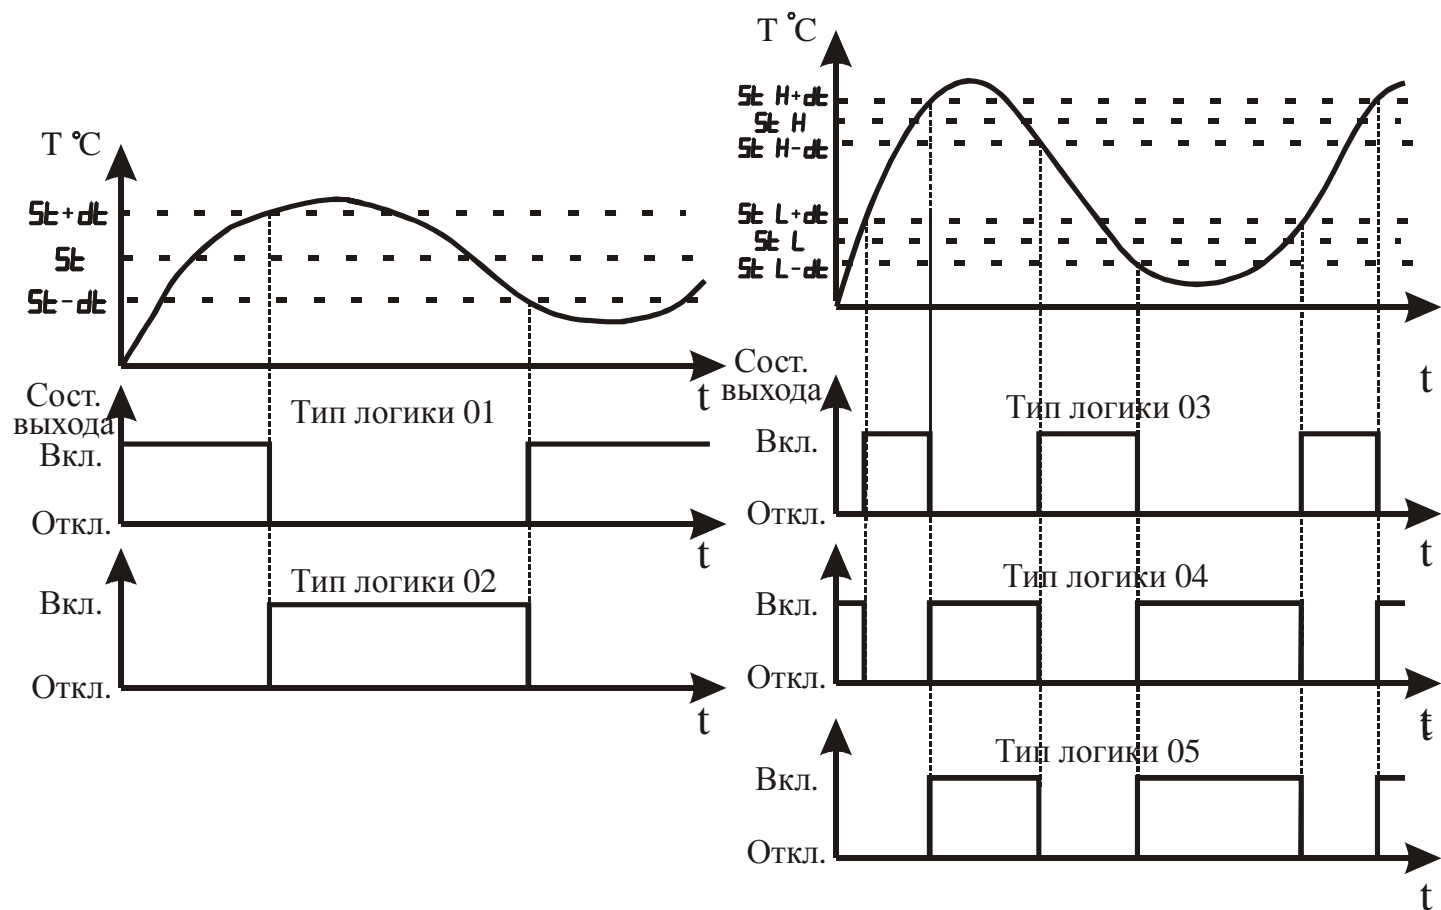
T °C
St+dt
St
St-dt
t
Сост. выхода
Тип логики 01
Вкл.
Откл.
t
Тип логики 02
Вкл.
Откл.
t

T °C
St H+dt
St H
St H-dt
St L+dt
St L
St L-dt
t
Сост. выхода
Тип логики 03
Вкл.
Откл.
t
Тип логики 04
Вкл.
Откл.
t
Тип логики 05
Вкл.
Откл.
t